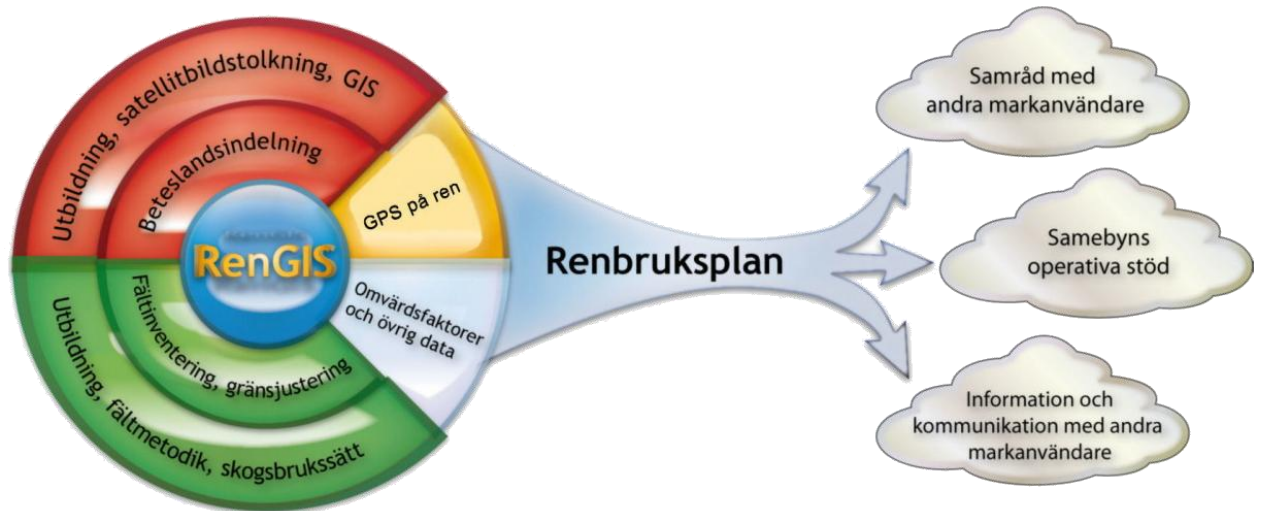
Utbildning, satellitbildstolkning, GIS

Beteslandsindelning

GPS på ren

RenGIS

Fältinventering, gränsjustering

Omvärdsfaktorer och övrig data

Utbildning, fältmetodik, skogsbrukssätt

Renbruksplan

Samråd med andra markanvändare

Samebyns operativa stöd

Information och kommunikation med andra markanvändare